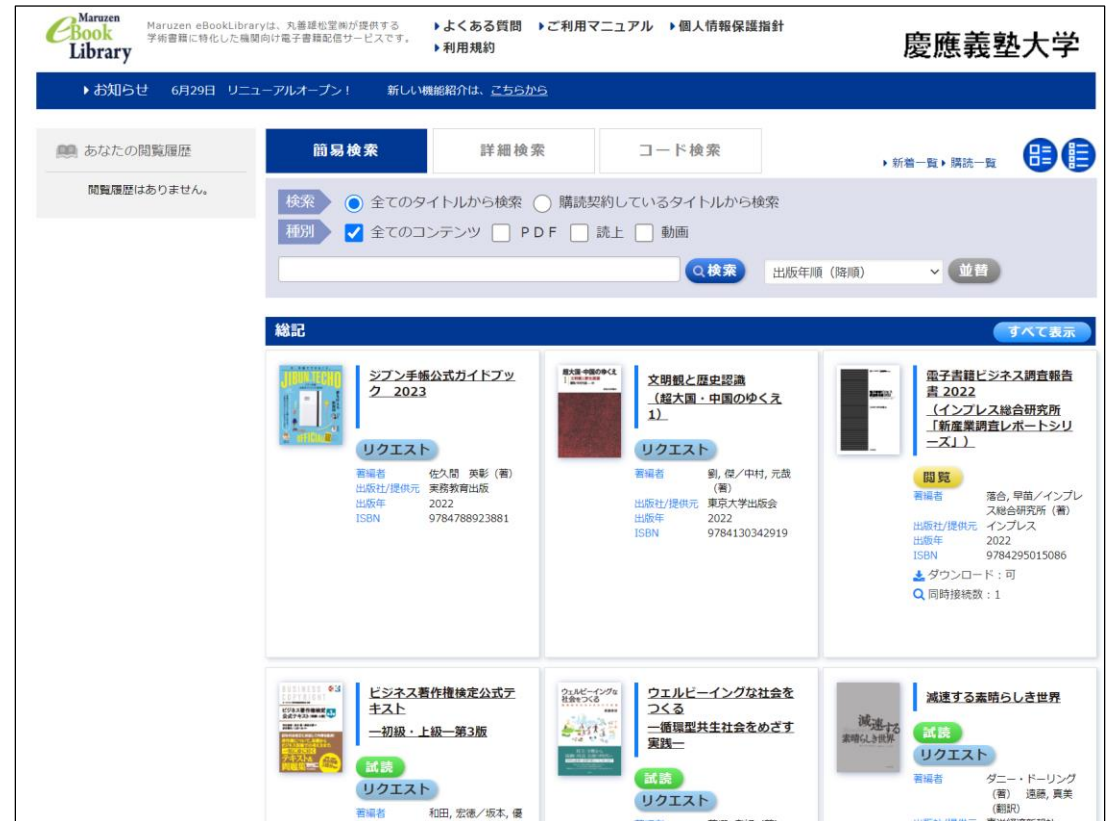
Maruzen eBook Library

Maruzen eBookLibraryは、丸善雄松堂(株)が提供する学術書籍に特化した機関向け電子書籍配信サービスです。

▸よくある質問 ▸ご利用マニュアル ▸個人情報保護指針
▸利用規約

慶應義塾大学

▸お知らせ 6月29日 リニューアルオープン！ 新しい機能紹介は、こちらから

あなたの閲覧履歴

閲覧履歴はありません。

簡易検索 | 詳細検索 | コード検索

▸新着一覧 ▸購読一覧

検索 全てのタイトルから検索 購読契約しているタイトルから検索
種別 全てのコンテンツ PDF 読上 動画

検索 出版年順（降順） 並替

総記 すべて表示

ジブン手帳公式ガイドブック 2023
リクエスト
著編者 佐久間 英彰（著）
出版社/提供元 実務教育出版
出版年 2022
ISBN 9784788923881

文明観と歴史認識 （超大国・中国のゆくえ 1）
リクエスト
著編者 劉, 傑／中村, 元哉（著）
出版社/提供元 東京大学出版会
出版年 2022
ISBN 9784130342919

電子書籍ビジネス調査報告書 2022 （インプレス総合研究所「新産業調査レポートシリーズ」）
閲覧
著編者 落合, 早苗／インプレス総合研究所（著）
出版社/提供元 インプレス
出版年 2022
ISBN 9784295015086
ダウンロード：可
同時接続数：1

ビジネス著作権検定公式テキスト 一初級・上級一第3版
試読
リクエスト
著編者 和田, 宏徳／坂本, 優

ウェルビーイングな社会をつくる 一循環型共生社会をめざす実践一
試読
リクエスト

減速する素晴らしき世界
試読
リクエスト
著編者 ダニー・ドーリング（著） 遠藤, 真美（翻訳）